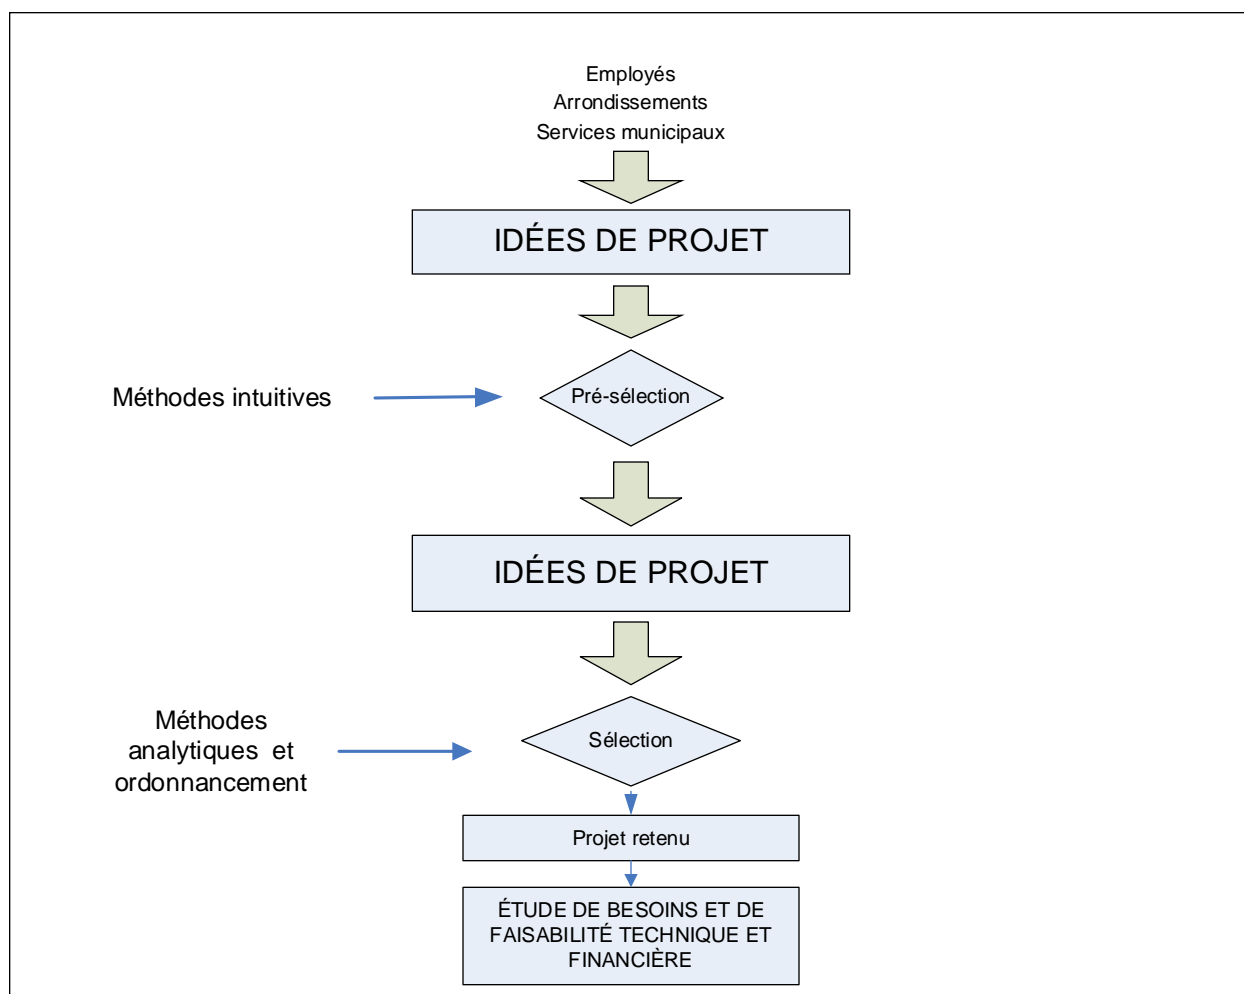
Employés
Arrondissements
Services municipaux

IDÉES DE PROJET

Méthodes intuitives

Pré-sélection

IDÉES DE PROJET

Méthodes analytiques et ordonnancement

Sélection

Projet retenu

ÉTUDE DE BESOINS ET DE FAISABILITÉ TECHNIQUE ET FINANCIÈRE